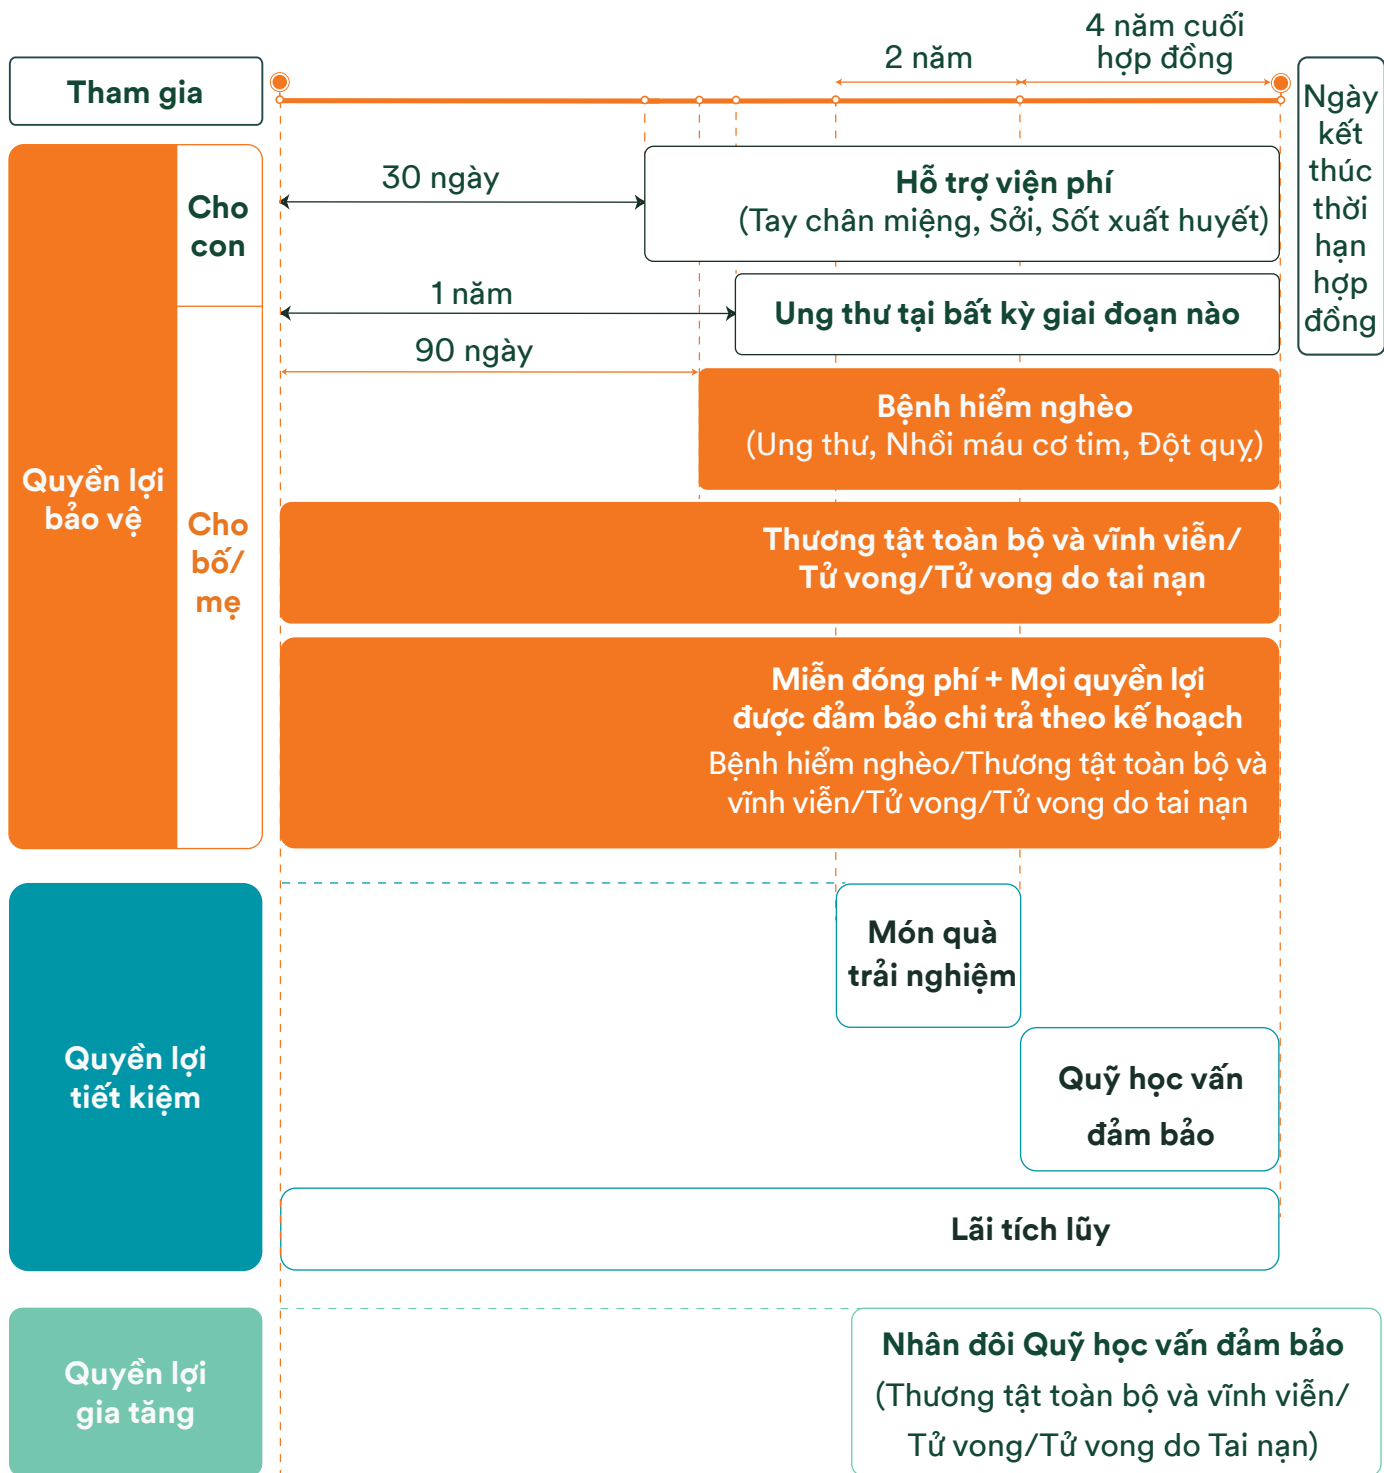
4 năm cuối hợp đồng

2 năm

Tham gia

Ngày kết thúc thời hạn hợp đồng

Quyền lợi bảo vệ

Cho con

Cho bố/ mẹ

30 ngày

Hỗ trợ viện phí
(Tay chân miệng, Sởi, Sốt xuất huyết)

1 năm

Ung thư tại bất kỳ giai đoạn nào

90 ngày

Bệnh hiểm nghèo
(Ung thư, Nhồi máu cơ tim, Đột quỵ)

Thương tật toàn bộ và vĩnh viễn/ Tử vong/Tử vong do tai nạn

Miễn đóng phí + Mọi quyền lợi được đảm bảo chi trả theo kế hoạch
Bệnh hiểm nghèo/Thương tật toàn bộ và vĩnh viễn/Tử vong/Tử vong do tai nạn

Quyền lợi tiết kiệm

Món quà trải nghiệm

Quỹ học vấn đảm bảo

Lãi tích lũy

Quyền lợi gia tăng

Nhân đôi Quỹ học vấn đảm bảo
(Thương tật toàn bộ và vĩnh viễn/ Tử vong/Tử vong do Tai nạn)